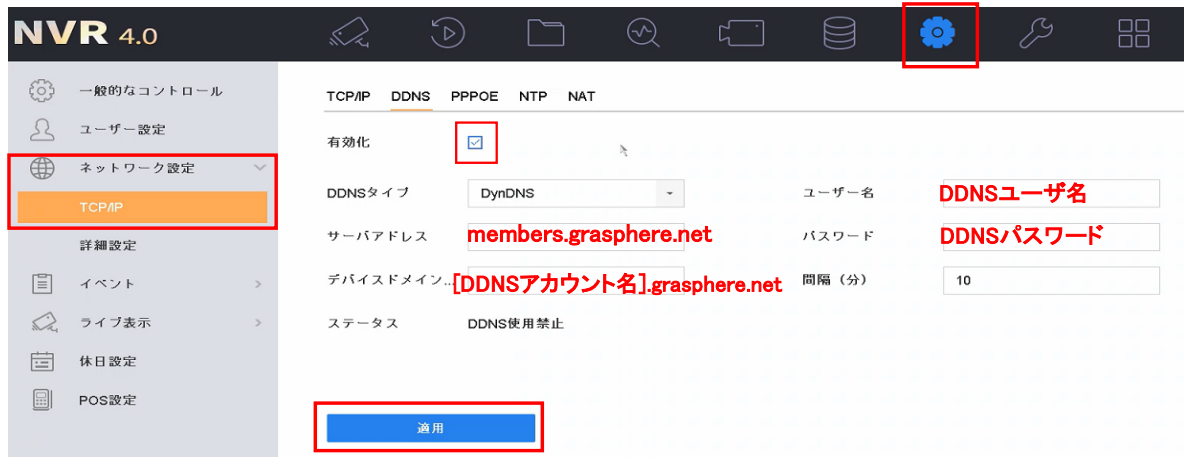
NVR 4.0

一般的なコントロール
ユーザー設定
ネットワーク設定
TCP/IP
詳細設定
イベント
ライブ表示
休日設定
POS設定

TCP/IP DDNS PPPOE NTP NAT

有効化

DDNSタイプ DynDNS
ユーザー名 DDNSユーザ名
サーバアドレス members.grasphere.net
パスワード DDNSパスワード
デバイスドメイン… [DDNSアカウント名].grasphere.net
間隔（分） 10
ステータス DDNS使用禁止

適用